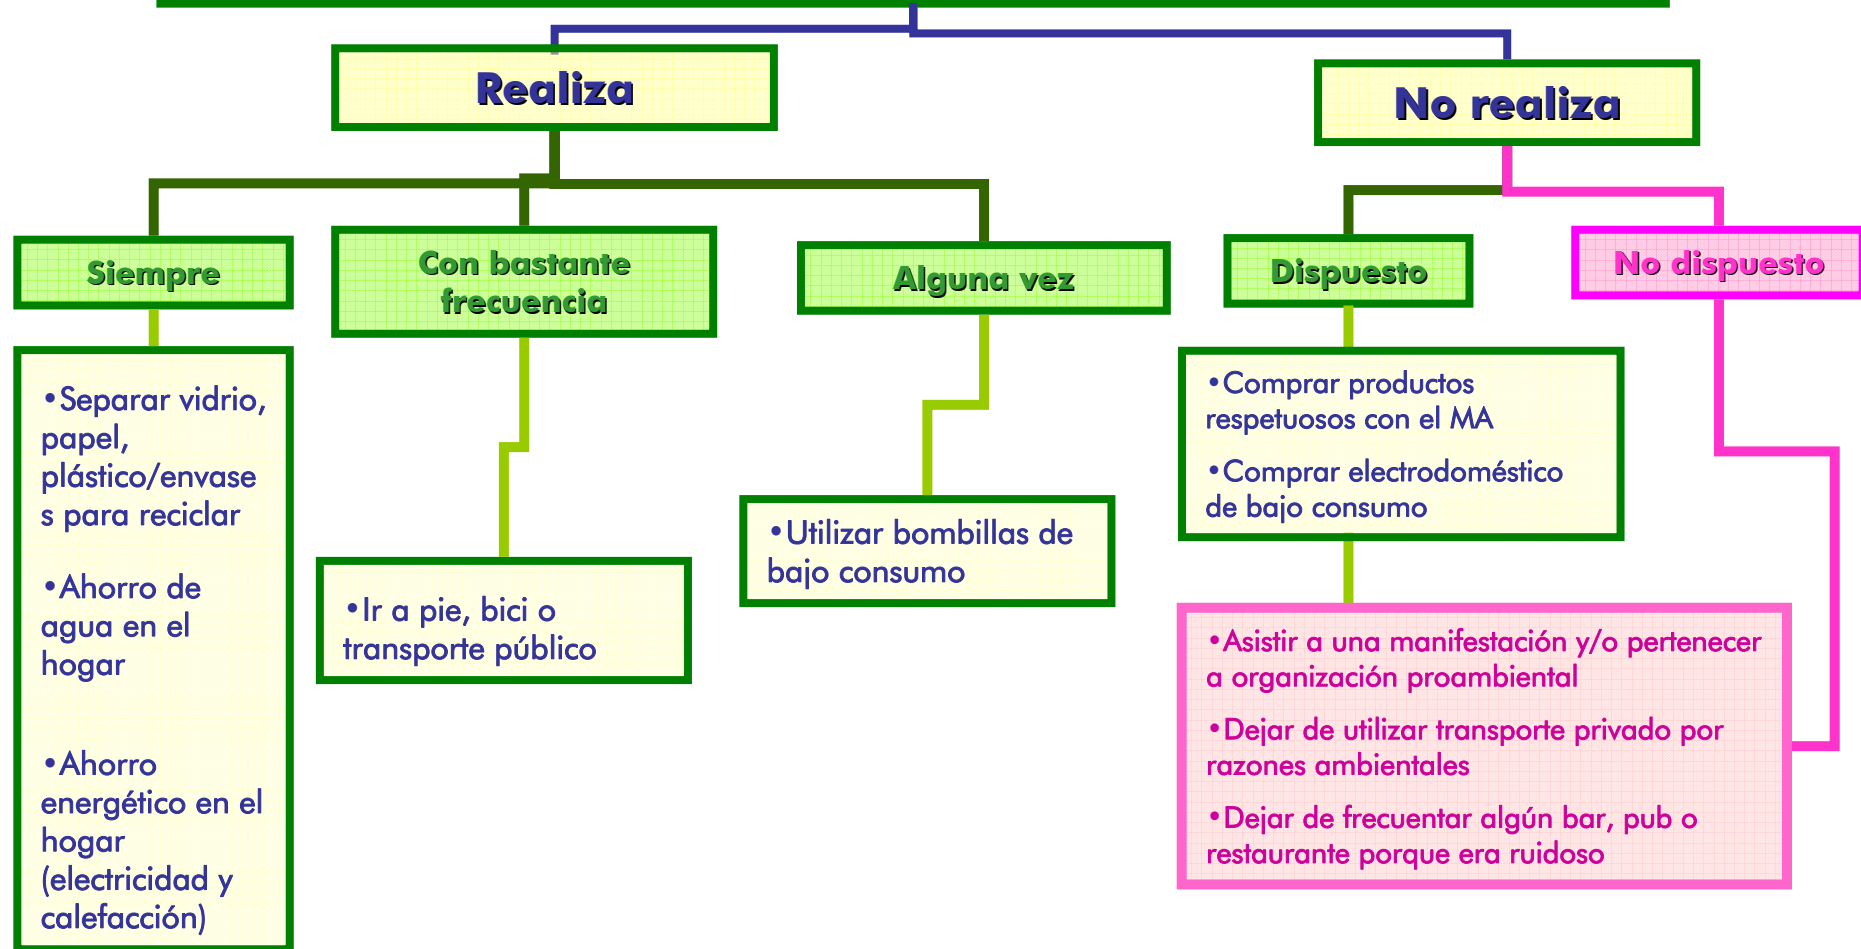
Realiza

No realiza

Siempre

Con bastante frecuencia

Alguna vez

Dispuesto

No dispuesto

•Separar vidrio, papel, plástico/envases para reciclar

•Ahorro de agua en el hogar

•Ahorro energético en el hogar (electricidad y calefacción)

•Ir a pie, bici o transporte público

•Utilizar bombillas de bajo consumo

•Comprar productos respetuosos con el MA

•Comprar electrodoméstico de bajo consumo

•Asistir a una manifestación y/o pertenecer a organización proambiental

•Dejar de utilizar transporte privado por razones ambientales

•Dejar de frecuentar algún bar, pub o restaurante porque era ruidoso